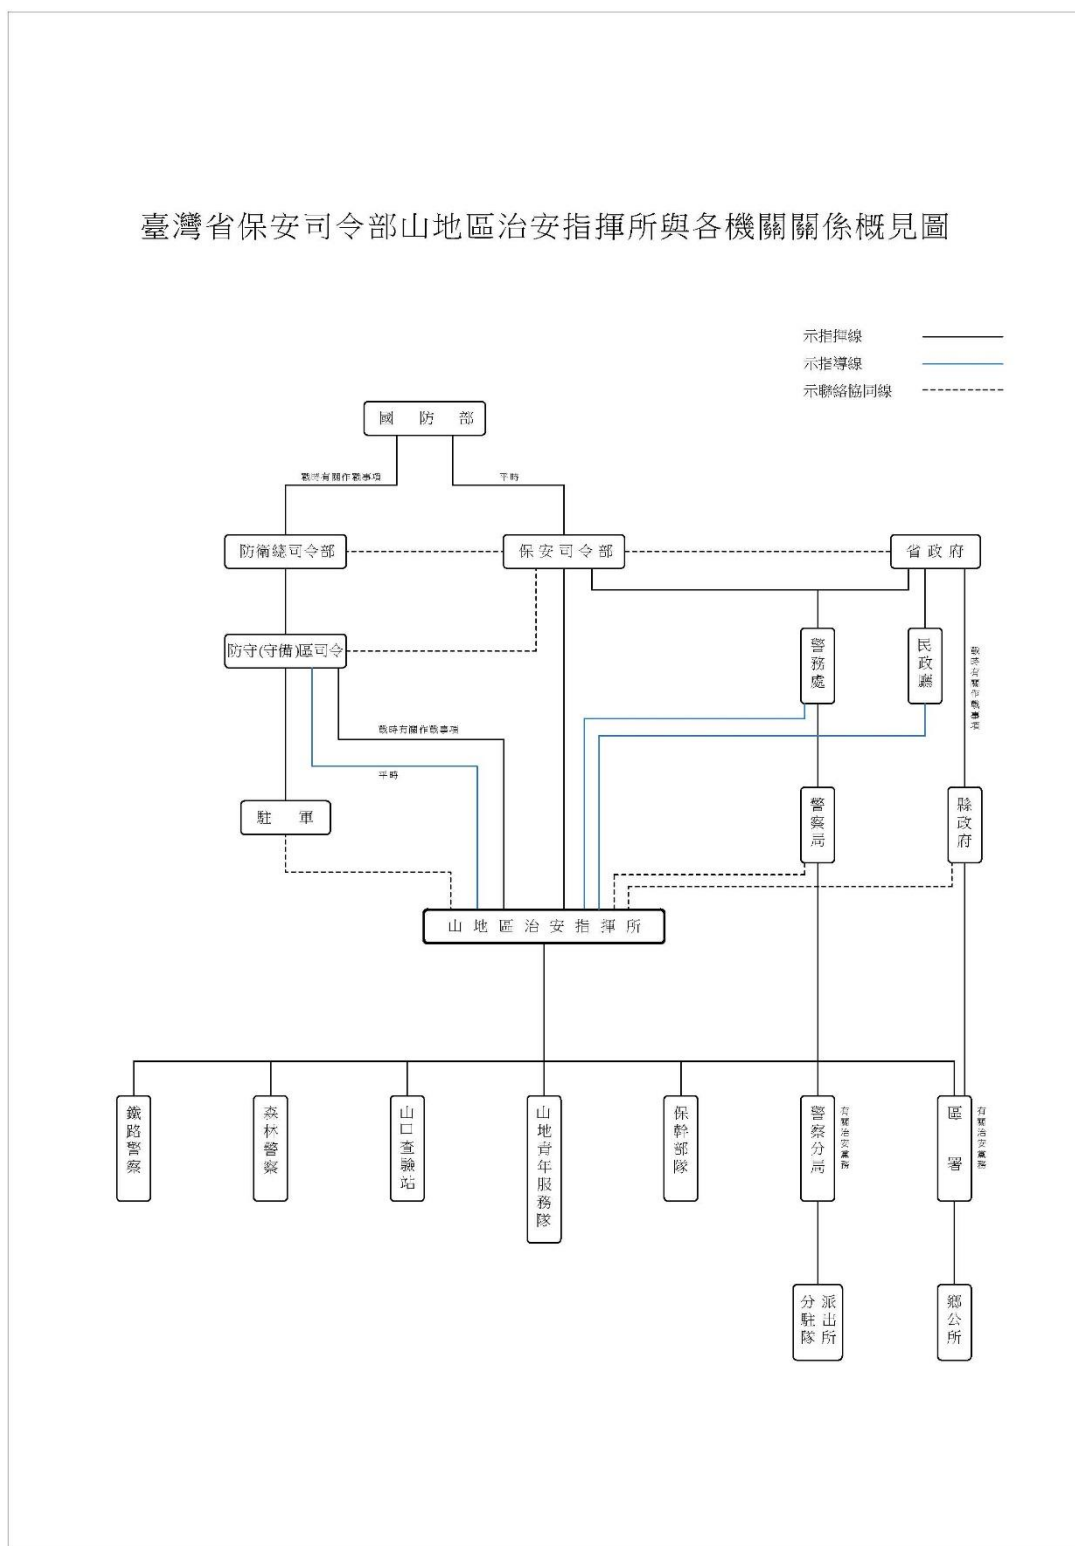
臺灣省保安司令部山地區治安指揮所與各機關關係概見圖

示指揮線
示指導線
示聯絡協同線

國防部

戰時有關作戰事項

平時

防衛總司令部

保安司令部

省政府

防守(守備)區司令

警務處

民政廳

戰時有關作戰事項

戰時有關作戰事項

平時

駐軍

警察局

縣政府

山地區治安指揮所

鐵路警察

森林警察

山口查驗站

山地青年服務隊

保幹部隊

警察分局

有關治安業務

區署

有關治安業務

派出所
分駐隊

鄉公所